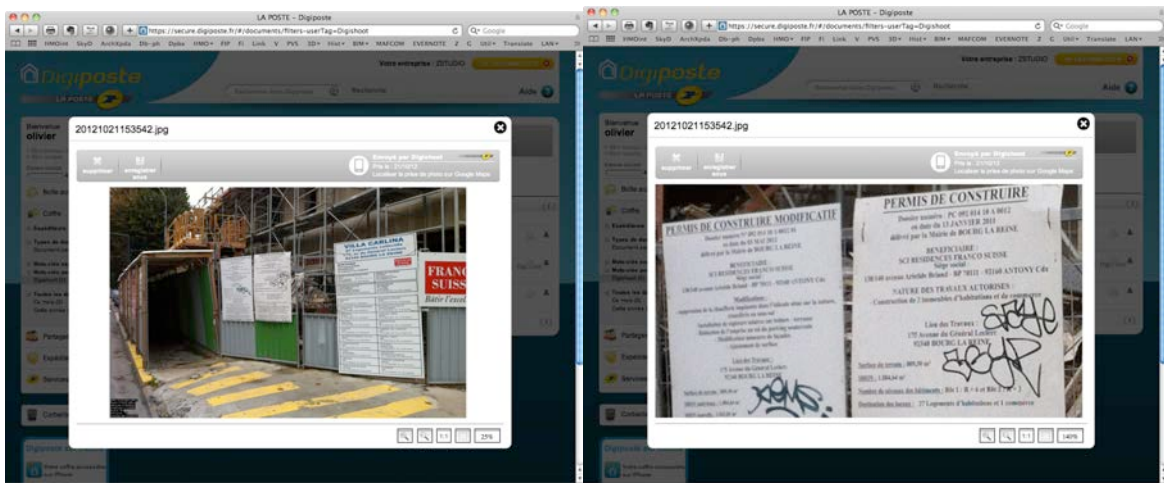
LA POSTE - Digiposte

https://secure.digiposte.fr/#/documents/filters-userTag=Digishoot

Q- Google

HMOint SkyD ArchiXpda Db-ph Dpbx HMO FIP Fi Link V PVS 3D Hist BIM MAFCOM EVERNOTE Z C Util Translate LAN

Digiposte

LA POSTE

Votre entreprise : ZSTUDIO

Aide

Bienvenue olivier

20121021153542.jpg

supprimer

enregistrer sous

Envoyé par Digishoot

Pris le : 21/10/12

Localiser la prise de photo sur Google Maps

VILLA CARLINA

FRANCO SUISSE

Bâtir l'excel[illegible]

25%

Boîte aux

Coffre

Partager

Expédier

Services

LA POSTE - Digiposte

https://secure.digiposte.fr/#/documents/filters-userTag=Digishoot

Q- Google

Digiposte

LA POSTE

Votre entreprise : ZSTUDIO

Aide

Bienvenue olivier

20121021153542.jpg

supprimer

enregistrer sous

Envoyé par Digishoot

Pris le : 21/10/12

Localiser la prise de photo sur Google Maps

PERMIS DE CONSTRUIRE MODIFICATIF

PERMIS DE CONSTRUIRE

Dossier numéro : PC 092 014 10 A 0012

en date du 13 JANVIER 2011

délivré par la Mairie de BOURG LA REINE

BENEFICIAIRE :

SCI RESIDENCES FRANCO SUISSE

Siège social :

130/140 avenue Aristide Briand - BP 70111 - 92160 ANTONY Cdx

NATURE DES TRAVAUX AUTORISES :

Construction de 2 immeubles d'habitations et de commerce

Lieu des Travaux :

175 Avenue du Général Leclerc

92340 BOURG LA REINE

Nombre de niveaux des bâtiments : Bât 1 : R + 4 et Bât 2 : R + 3

Destination des locaux : 27 Logements d'habitations et 1 commerce

140%